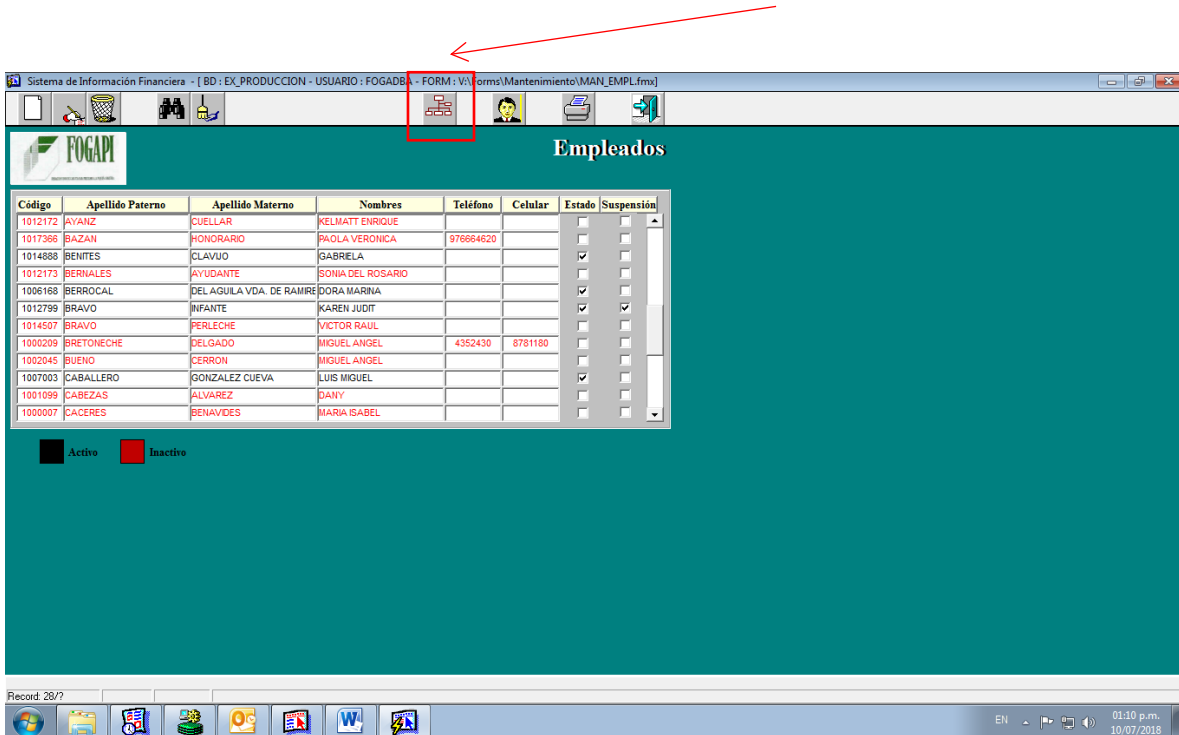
Sistema de Información Financiera - [ BD : EX_PRODUCCION - USUARIO : FOGADBA - FORM : V:\Forms\Mantenimiento\MAN_EMPL.fmx]

FOGAPI

Empleados

| Código | Apellido Paterno | Apellido Materno | Nombres | Teléfono | Celular | Estado | Suspensión |
|---|---|---|---|---|---|---|---|
| 1012172 | AYANZ | CUELLAR | KELMATT ENRIQUE | | | | |
| 1017366 | BAZAN | HONORARIO | PAOLA VERONICA | 976664620 | | | |
| 1014888 | BENITES | CLAVIJO | GABRIELA | | | ✓ | |
| 1012173 | BERNALES | AYUDANTE | SONIA DEL ROSARIO | | | | |
| 1006168 | BERROCAL | DEL AGUILA VDA. DE RAMIRE | DORA MARINA | | | ✓ | |
| 1012799 | BRAVO | INFANTE | KAREN JUDIT | | | ✓ | ✓ |
| 1014507 | BRAVO | PERLECHE | VICTOR RAUL | | | | |
| 1000209 | BRETONECHE | DELGADO | MIGUEL ANGEL | 4352430 | 8781180 | | |
| 1002045 | BUENO | CERRON | MIGUEL ANGEL | | | | |
| 1007003 | CABALLERO | GONZALEZ CUEVA | LUIS MIGUEL | | | ✓ | |
| 1001099 | CABEZAS | ALVAREZ | DANY | | | | |
| 1000007 | CACERES | BENAVIDES | MARIA ISABEL | | | | |

Activo Inactivo

Record: 28/?

EN 01:10 p.m. 10/07/2018